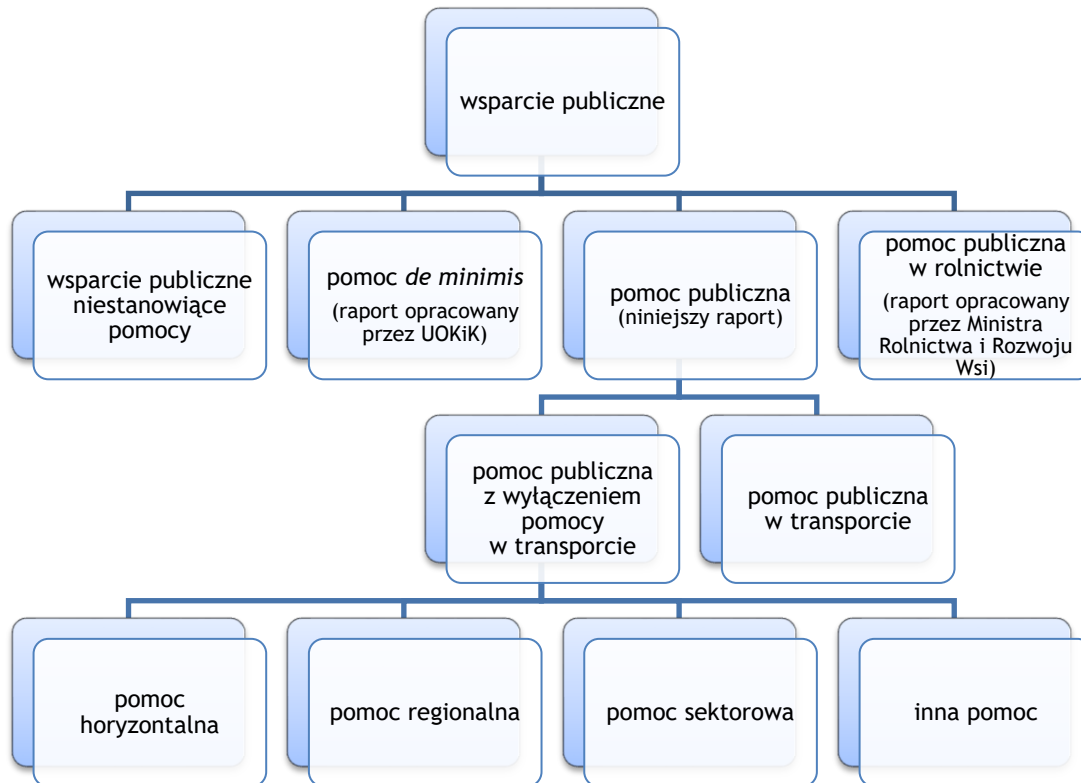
wsparcie publiczne

wsparcie publiczne niestanowiące pomocy

pomoc *de minimis* (raport opracowany przez UOKiK)

pomoc publiczna (niniejszy raport)

pomoc publiczna w rolnictwie (raport opracowany przez Ministra Rolnictwa i Rozwoju Wsi)

pomoc publiczna z wyłączeniem pomocy w transporcie

pomoc publiczna w transporcie

pomoc horyzontalna

pomoc regionalna

pomoc sektorowa

inna pomoc